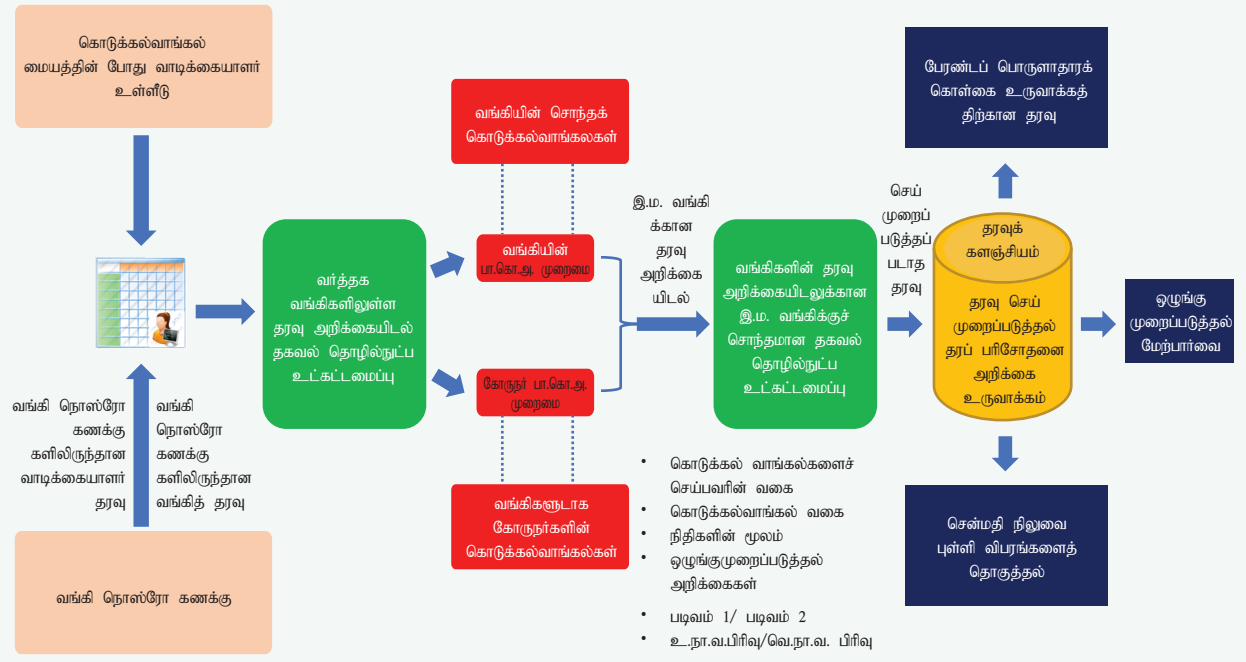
கொடுக்கல்வாங்கல் மையத்தின் போது வாடிக்கையாளர் உள்ளீடு

வங்கி நொஸ்ரோ கணக்கு களிலிருந்தான வாடிக்கையாளர் தரவு

வங்கி நொஸ்ரோ கணக்கு களிலிருந்தான வங்கித் தரவு

வங்கி நொஸ்ரோ கணக்கு

வர்த்தக வங்கிகளிலுள்ள தரவு அறிக்கையிடல் தகவல் தொழில்நுட்ப உட்கட்டமைப்பு

வங்கியின் சொந்தக் கொடுக்கல்வாங்கலகள்

வங்கியின் பா.கொ.அ. முறைமை

கோருநர் பா.கொ.அ. முறைமை

வங்கிகளூடாக கோருநர்களின் கொடுக்கல்வாங்கல்கள்

இ.ம. வங்கி க்கான தரவு அறிக்கை யிடல்

வங்கிகளின் தரவு அறிக்கையிடலுக்கான இ.ம. வங்கிக்குச் சொந்தமான தகவல் தொழில்நுட்ப உட்கட்டமைப்பு

- கொடுக்கல் வாங்கல்களைச் செய்பவரின் வகை
- கொடுக்கல்வாங்கல் வகை
- நிதிகளின் மூலம்
- ஒழுங்குமுறைப்படுத்தல் அறிக்கைகள்
- படிவம் 1/ படிவம் 2
- உ.நா.வ.பிரிவு/வெ.நா.வ. பிரிவு

செய் முறைப் படுத்தப் படாத தரவு

தரவுக் களஞ்சியம்

தரவு செய் முறைப்படுத்தல் தரப் பரிசோதனை அறிக்கை உருவாக்கம்

பேரண்டப் பொருளாதாரக் கொள்கை உருவாக்கத் திற்கான தரவு

ஒழுங்கு முறைப்படுத்தல் மேற்பார்வை

சென்மதி நிலுவை புள்ளி விபரங்களைத் தொகுத்தல்